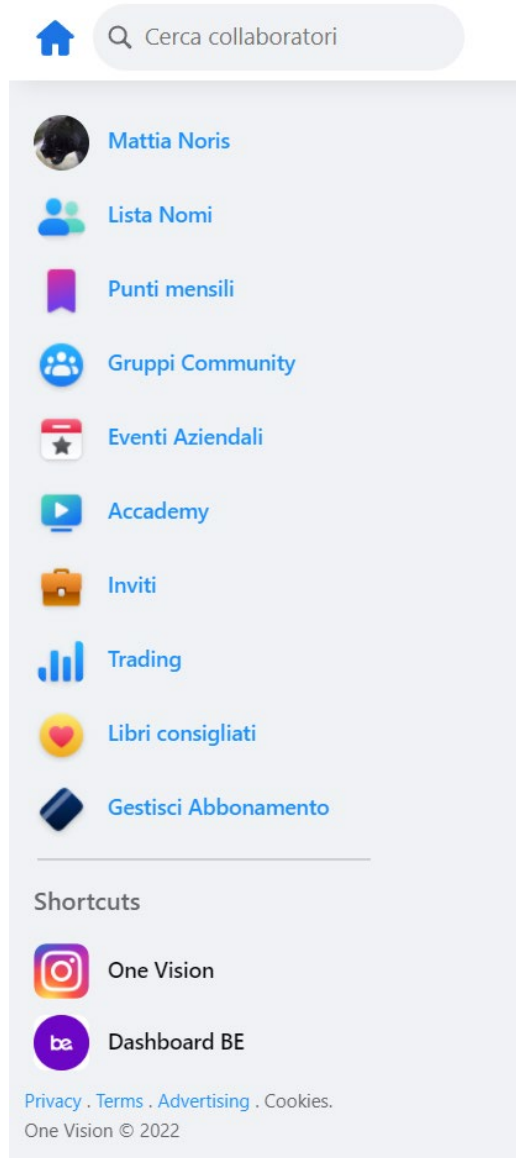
Cerca collaboratori

Mattia Noris

Lista Nomi

Punti mensili

Gruppi Community

Eventi Aziendali

Accademy

Inviti

Trading

Libri consigliati

Gestisci Abbonamento

Shortcuts

One Vision

be

Dashboard BE

Privacy . Terms . Advertising . Cookies.
One Vision © 2022